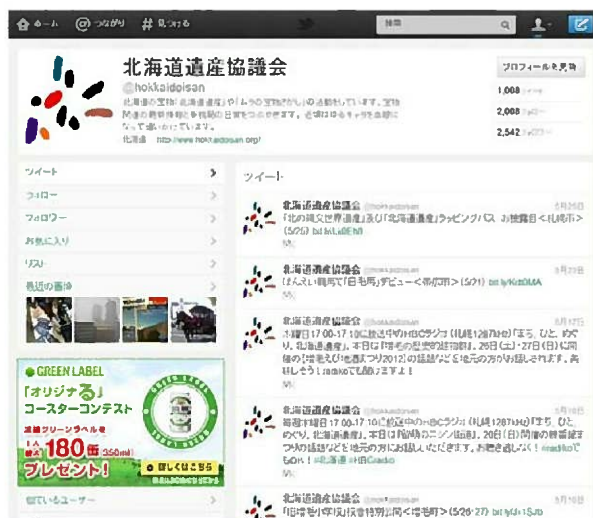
ホーム　つながり　# 見つける

検索

北海道遺産協議会
@hokkaidoisan
北海道の宝物「北海道遺産」や「ムラの宝物さがし」の活動をしています。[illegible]
北海道　http://www.hokkaidoisan.org/

プロフィールを編集

1,008
2,008
2,542

ツイート
フォロー
フォロワー
お気に入り
リスト
最近の画像

GREEN LABEL
「オリジナる」コースターコンテスト
淡麗グリーンラベルを 最大180缶 350ml プレゼント！
詳しくはこちら

似ているユーザー

ツイート

北海道遺産協議会 @hokkaidoisan
「北の縄文世界遺産」及び「北海道遺産」ラッピングバス お披露目＜札幌市＞(5/26) bit.ly/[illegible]

北海道遺産協議会 @hokkaidoisan
「ばんえい競馬で『日毛馬』デビュー＜帯広市＞(5/21) bit.ly/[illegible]

北海道遺産協議会 @hokkaidoisan
本日17:00-17:10に放送中のHBCラジオ（札幌1287kHz）「まち、ひと、めぐり。北海道遺産」。本日は「増毛の歴史的建造物」。26日（土）・27日（日）に開催の「増毛えび祭り2012」の話題などを地元の方がお話しします。ぜひ！radikoでも聞こえます！

北海道遺産協議会 @hokkaidoisan
毎週木曜日17:00-17:10に放送中のHBCラジオ（札幌1287kHz）「まち、ひと、めぐり。北海道遺産」。本日は「松前のニシン街道」。20日（日）開催の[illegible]などを地元の方がお話しいただきます。お聴き逃しなく！ #radiko #北海道 #HBCradio

北海道遺産協議会 @hokkaidoisan
「旧増毛小学校」特別公開＜増毛町＞(5/26・27) bit.ly/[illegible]